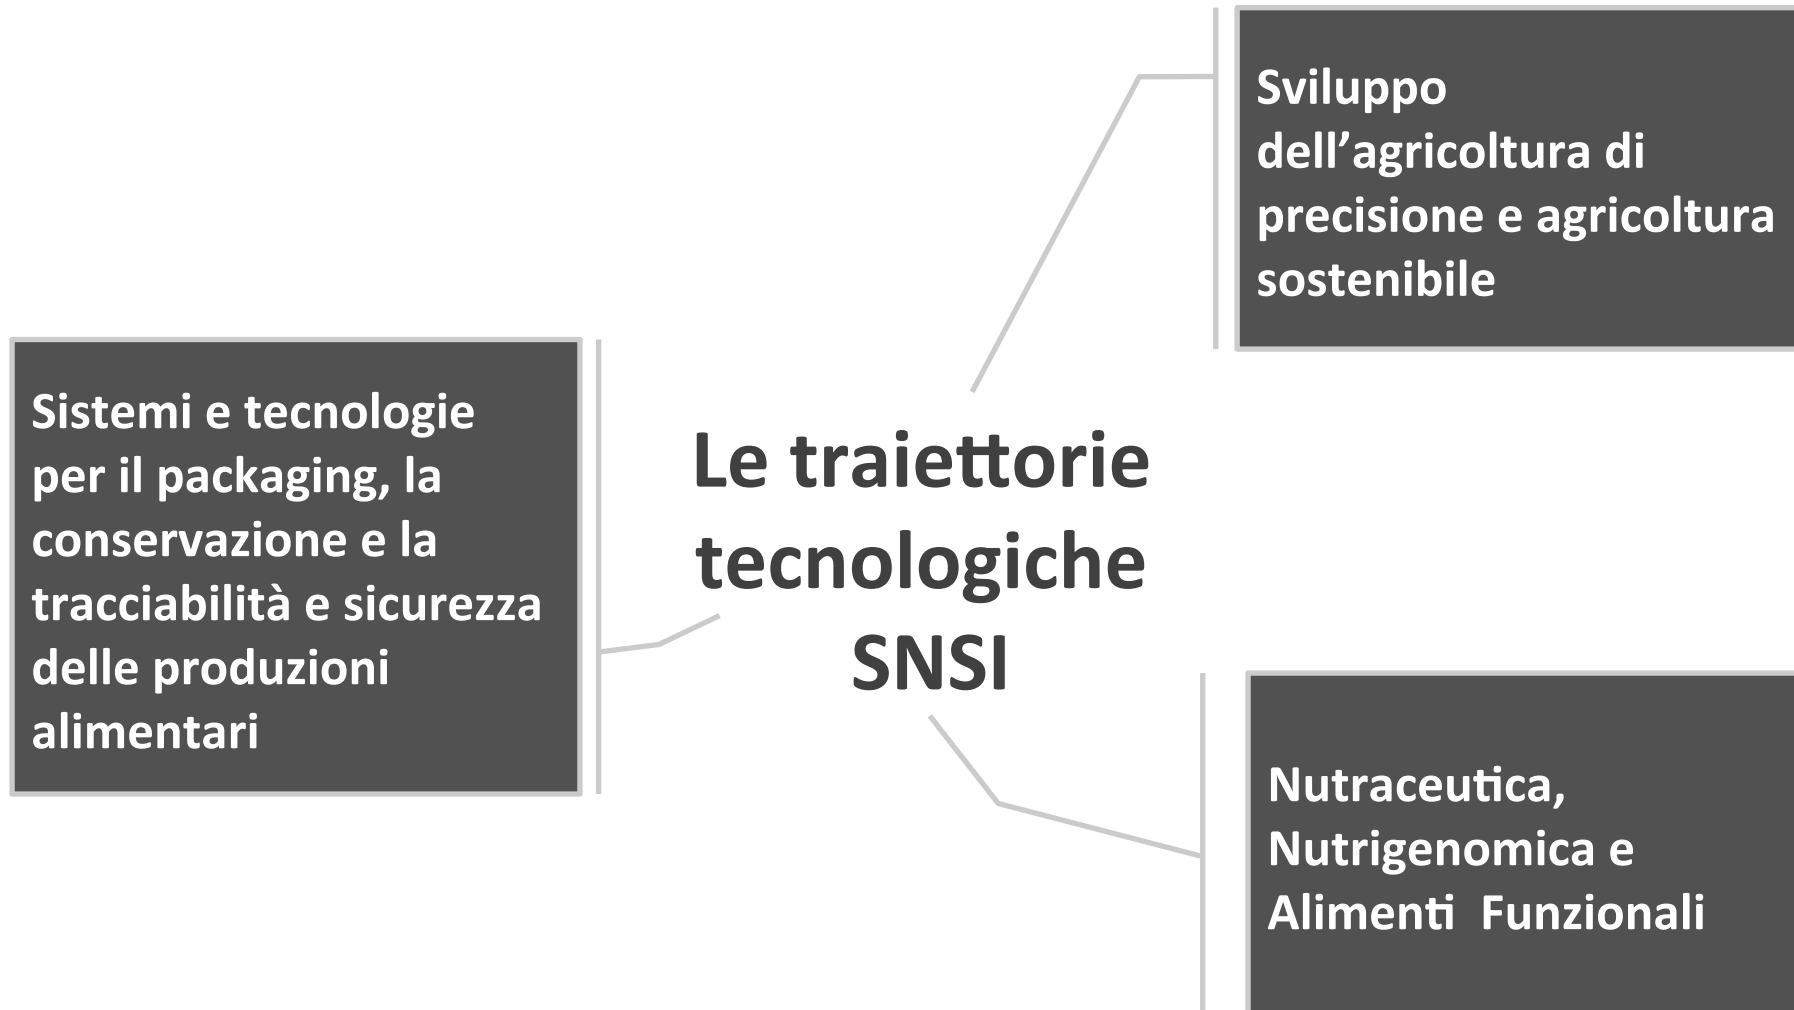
Sviluppo dell’agricoltura di precisione e agricoltura sostenibile

Sistemi e tecnologie per il packaging, la conservazione e la tracciabilità e sicurezza delle produzioni alimentari

Le traiettorie tecnologiche SNSI

Nutraceutica, Nutrigenomica e Alimenti Funzionali